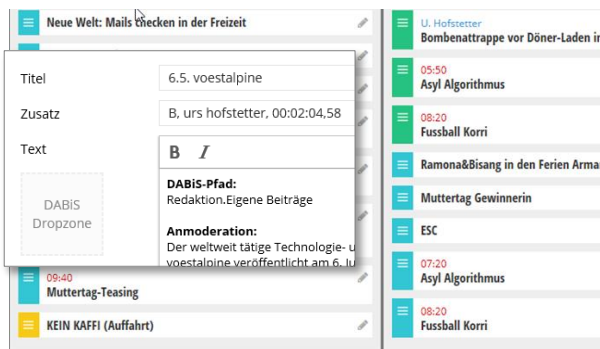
Neue Welt: Mails checken in der Freizeit

Titel 6.5. voestalpine
Zusatz B, urs hofstetter, 00:02:04,58
Text

B I

DABiS-Pfad:
Redaktion.Eigene Beiträge

Anmoderation:
Der weltweit tätige Technologie- u
voestalpine veröffentlicht am 6. Ju

DABiS Dropzone

09:40
Muttertag-Teasing

KEIN KAFFI (Auffahrt)

U. Hofstetter
Bombenattrappe vor Döner-Laden in

05:50
Asyl Algorithmus

08:20
Fussball Korri

Ramona&Bisang in den Ferien Arma

Muttertag Gewinnerin

ESC

07:20
Asyl Algorithmus

08:20
Fussball Korri